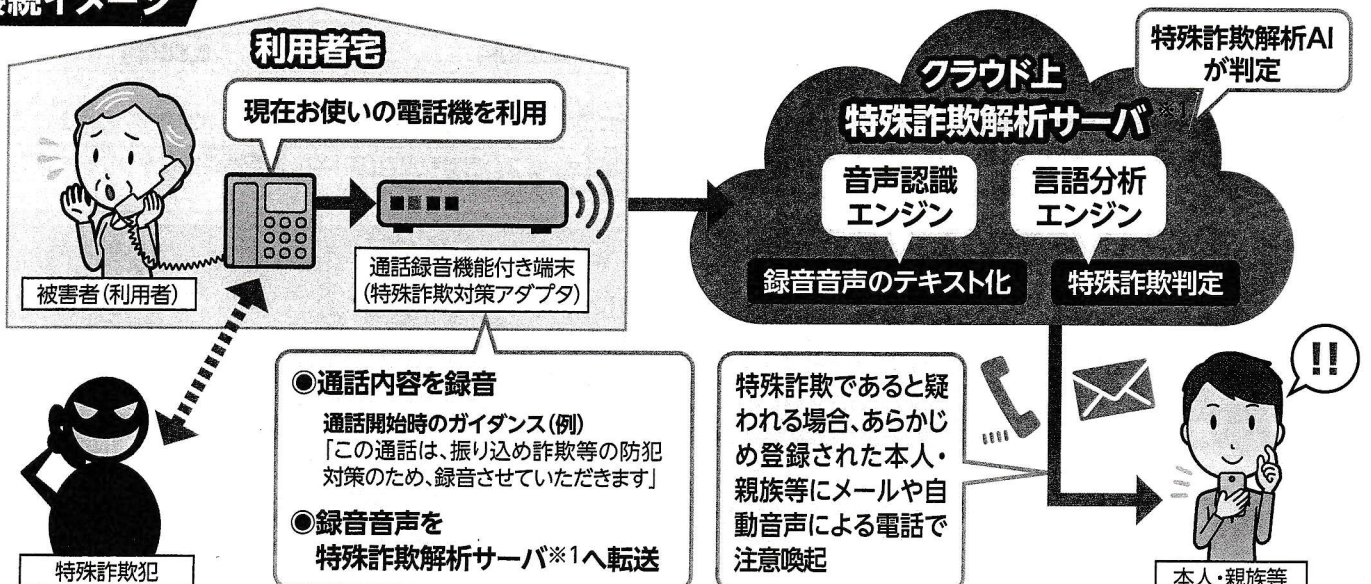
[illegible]続イメージ

利用者宅

現在お使いの電話機を利用

被害者(利用者)

通話録音機能付き端末
(特殊詐欺対策アダプタ)

クラウド上
特殊詐欺解析サーバ※1

特殊詐欺解析AI
が判定

音声認識
エンジン

言語分析
エンジン

録音音声のテキスト化

特殊詐欺判定

◉通話内容を録音

通話開始時のガイダンス(例)
「この通話は、振り込め詐欺等の防犯対策のため、録音させていただきます」

◉録音音声を
特殊詐欺解析サーバ※1へ転送

特殊詐欺であると疑われる場合、あらかじめ登録された本人・親族等にメールや自動音声による電話で注意喚起

!!

特殊詐欺犯

本人・親族等